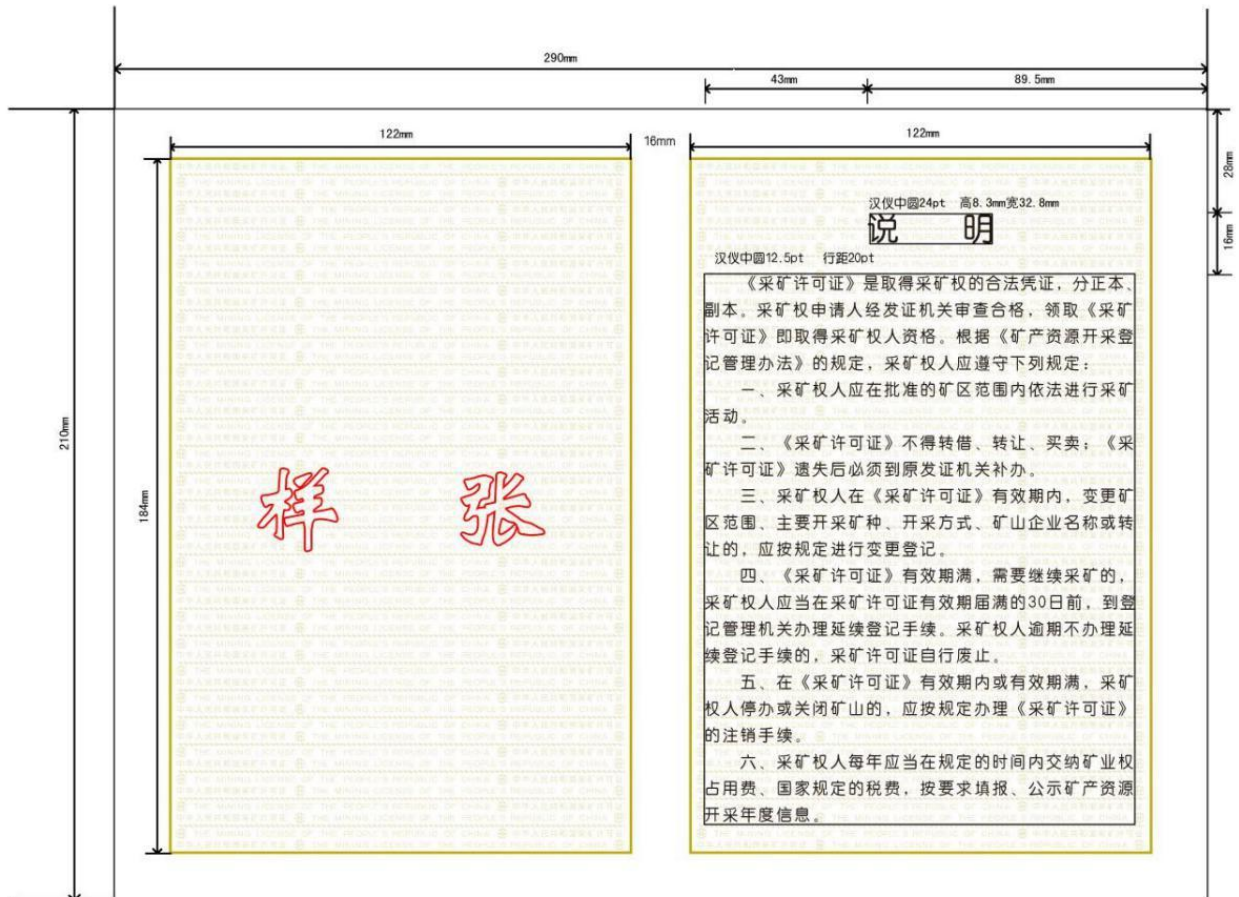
290mm

43mm

89.5mm

122mm

16mm

122mm

28mm

16mm

210mm

184mm

样 张

汉仪中圆24pt 高8.3mm宽32.8mm

说 明

汉仪中圆12.5pt 行距20pt

《采矿许可证》是取得采矿权的合法凭证，分正本、副本。采矿权申请人经发证机关审查合格，领取《采矿许可证》即取得采矿权人资格。根据《矿产资源开采登记管理办法》的规定，采矿权人应遵守下列规定：

一、采矿权人应在批准的矿区范围内依法进行采矿活动。

二、《采矿许可证》不得转借、转让、买卖；《采矿许可证》遗失后必须到原发证机关补办。

三、采矿权人在《采矿许可证》有效期内，变更矿区范围、主要开采矿种、开采方式、矿山企业名称或转让的，应按规定进行变更登记。

四、《采矿许可证》有效期满，需要继续采矿的，采矿权人应当在采矿许可证有效期届满的30日前，到登记管理机关办理延续登记手续。采矿权人逾期不办理延续登记手续的，采矿许可证自行废止。

五、在《采矿许可证》有效期内或有效期满，采矿权人停办或关闭矿山的，应按规定办理《采矿许可证》的注销手续。

六、采矿权人每年应当在规定的时间内交纳矿业权占用费、国家规定的税费，按要求填报、公示矿产资源开采年度信息。